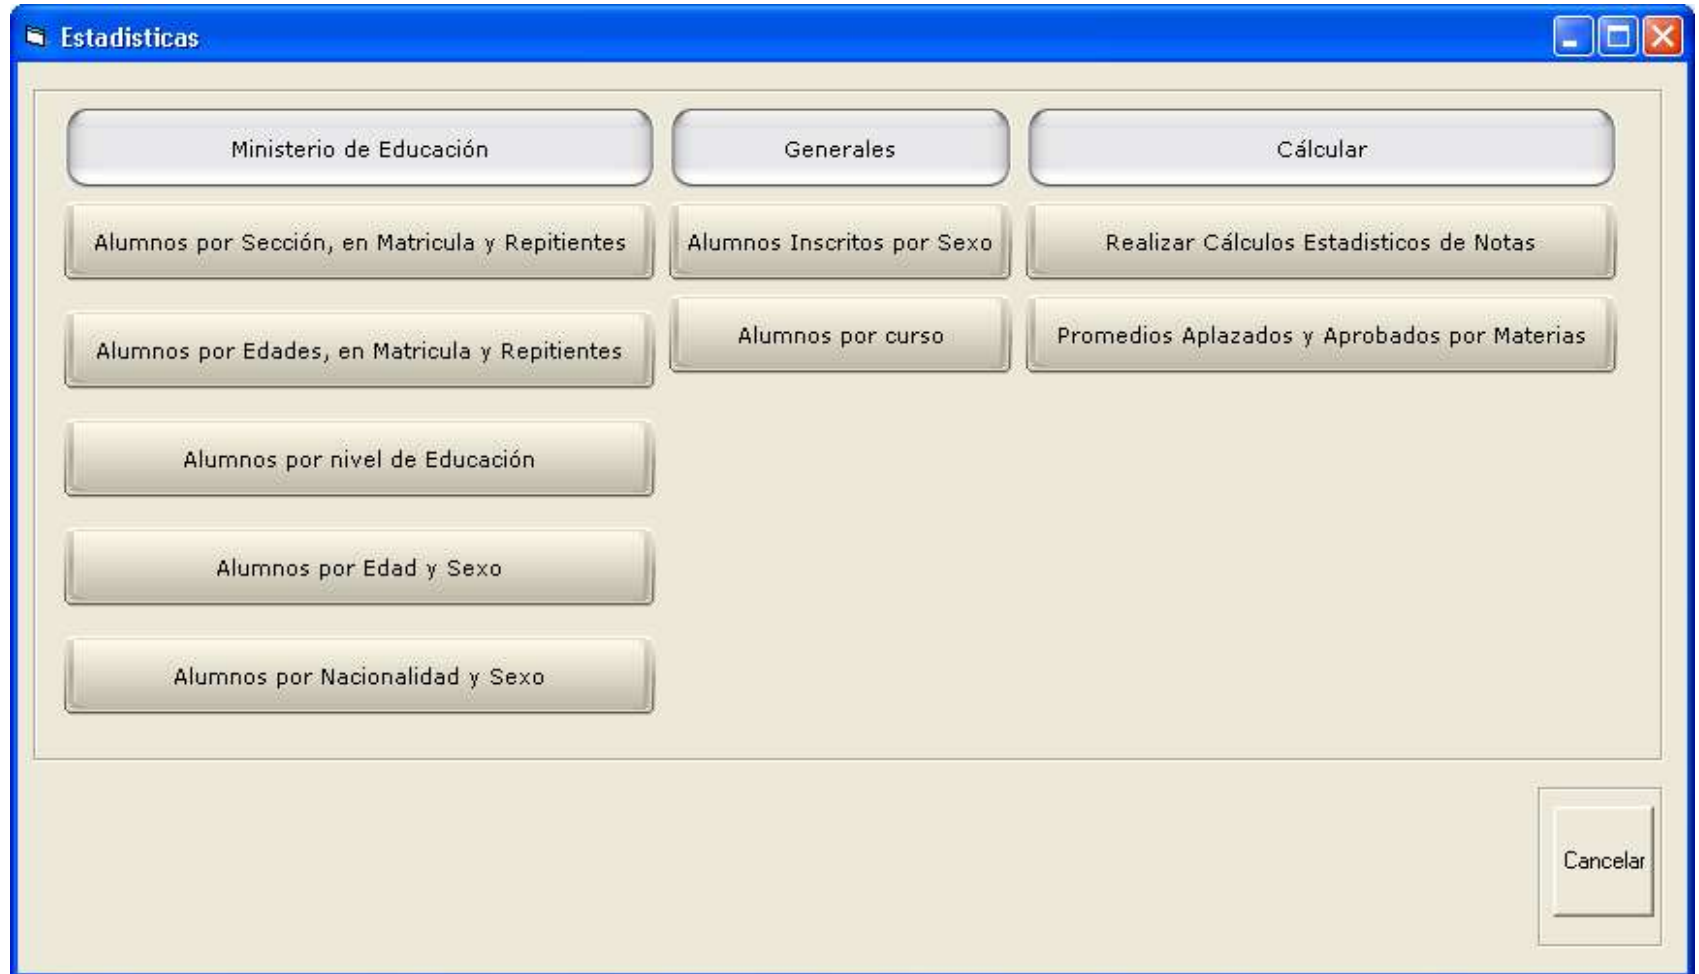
Estadisticas

Ministerio de Educación

Alumnos por Sección, en Matricula y Repitientes

Alumnos por Edades, en Matricula y Repitientes

Alumnos por nivel de Educación

Alumnos por Edad y Sexo

Alumnos por Nacionalidad y Sexo

Generales

Alumnos Inscritos por Sexo

Alumnos por curso

Cálcular

Realizar Cálculos Estadisticos de Notas

Promedios Aplazados y Aprobados por Materias

Cancelar